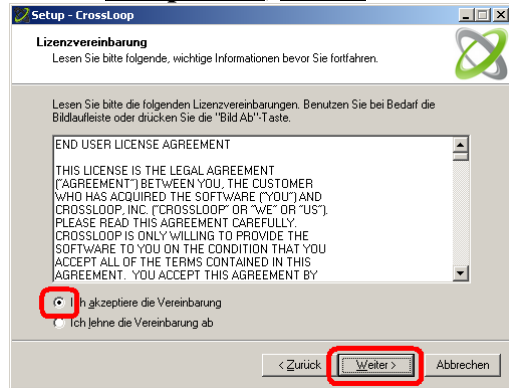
Setup - CrossLoop

Lizenzvereinbarung
Lesen Sie bitte folgende, wichtige Informationen bevor Sie fortfahren.

Lesen Sie bitte die folgenden Lizenzvereinbarungen. Benutzen Sie bei Bedarf die Bildlaufleiste oder drücken Sie die "Bild Ab"-Taste.

END USER LICENSE AGREEMENT

THIS LICENSE IS THE LEGAL AGREEMENT ("AGREEMENT") BETWEEN YOU, THE CUSTOMER WHO HAS ACQUIRED THE SOFTWARE ("YOU") AND CROSSLOOP, INC. ("CROSSLOOP" OR "WE" OR "US"). PLEASE READ THIS AGREEMENT CAREFULLY. CROSSLOOP IS ONLY WILLING TO PROVIDE THE SOFTWARE TO YOU ON THE CONDITION THAT YOU ACCEPT ALL OF THE TERMS CONTAINED IN THIS AGREEMENT. YOU ACCEPT THIS AGREEMENT BY

Ich akzeptiere die Vereinbarung
Ich lehne die Vereinbarung ab

< Zurück
Weiter >
Abbrechen